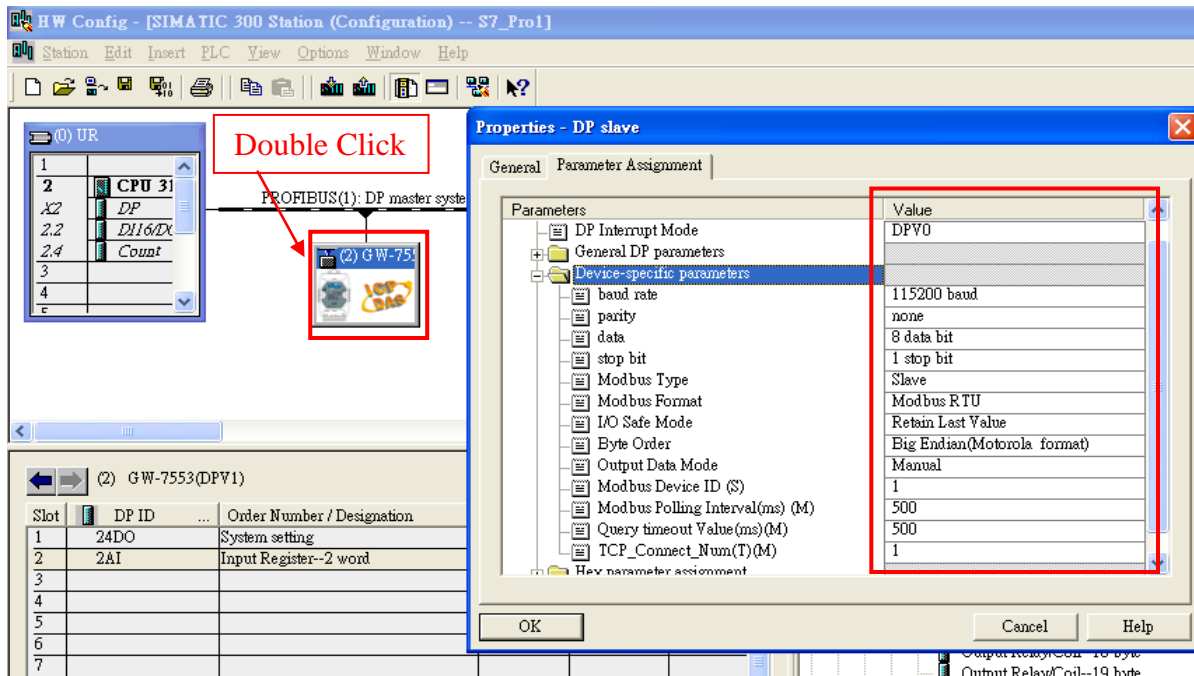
HW Config - [SIMATIC 300 Station (Configuration) -- S7_Pro1]

Station Edit Insert PLC View Options Window Help

(0) UR

| | |
|---|---|
| 1 | |
| 2 | CPU 31 |
| X2 | DP |
| 2.2 | DI16/DO |
| 2.4 | Count |
| 3 | |
| 4 | |

Double Click

PROFIBUS(1): DP master syste

(2) GW-755

ICP DAS

(2) GW-7553(DPV1)

| Slot | DP ID | Order Number / Designation |
|---|---|---|
| 1 | 24DO | System setting |
| 2 | 2AI | Input Register--2 word |
| 3 | | |
| 4 | | |
| 5 | | |
| 6 | | |
| 7 | | |

Properties - DP slave

General Parameter Assignment

| Parameters | Value |
|---|---|
| DP Interrupt Mode | DPV0 |
| General DP parameters | |
| Device-specific parameters | |
| baud rate | 115200 baud |
| parity | none |
| data | 8 data bit |
| stop bit | 1 stop bit |
| Modbus Type | Slave |
| Modbus Format | Modbus RTU |
| I/O Safe Mode | Retain Last Value |
| Byte Order | Big Endian(Motorola format) |
| Output Data Mode | Manual |
| Modbus Device ID (S) | 1 |
| Modbus Polling Interval(ms) (M) | 500 |
| Query timeout Value(ms)(M) | 500 |
| TCP_Connect_Num(T)(M) | 1 |
| Hex parameter assignment | |

OK Cancel Help

Output Relay/Coil--18 byte
Output Relay/Coil--19 byte